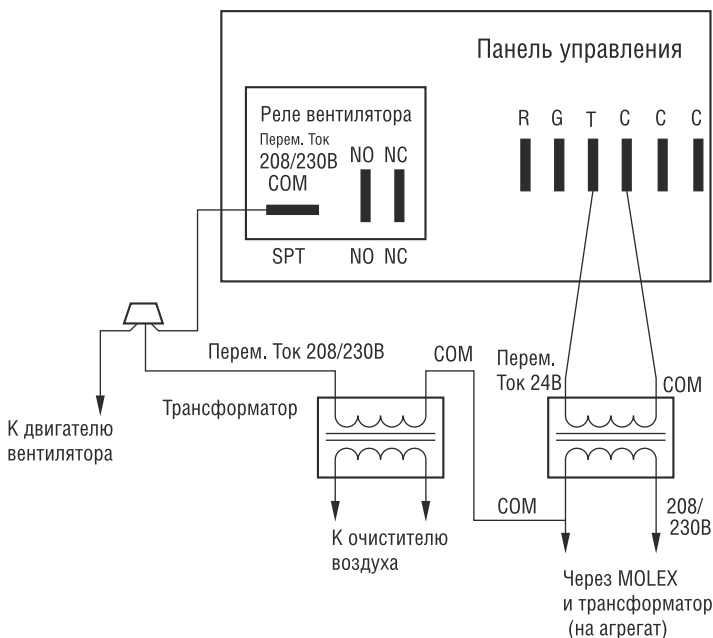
Панель управления

Реле вентилятора
Перем. Ток
208/230В
COM

NO NC

SPT NO NC

R G T C C C

Перем. Ток 208/230В COM

Перем. Ток 24В COM

Трансформатор

К двигателю вентилятора

COM

208/ 230В

К очистителю воздуха

Через MOLEX и трансформатор (на агрегат)